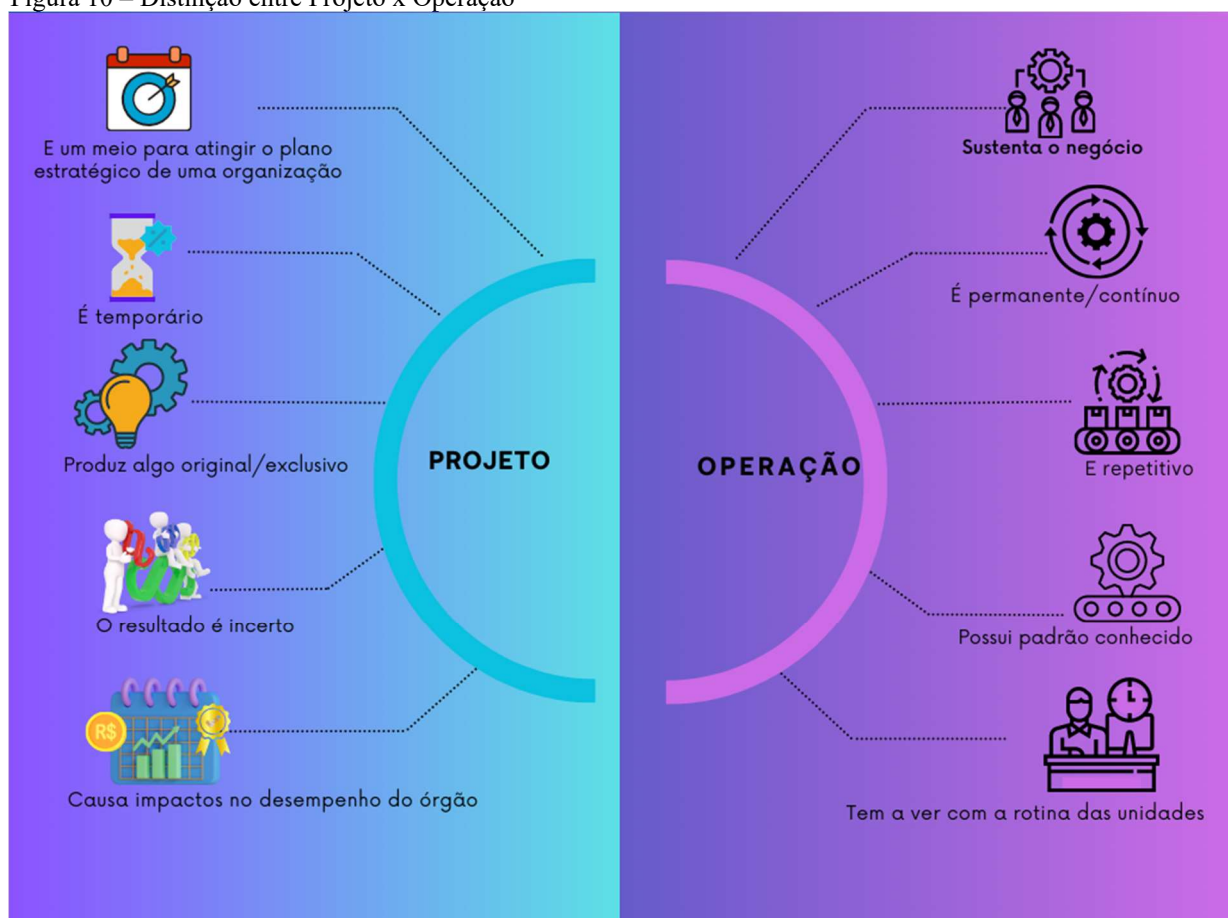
Figura 10 – Distinção entre Projeto x Operação

E um meio para atingir o plano estratégico de uma organização

É temporário

Produz algo original/exclusivo

O resultado é incerto

R$

Causa impactos no desempenho do órgão

PROJETO

OPERAÇÃO

Sustenta o negócio

É permanente/contínuo

E repetitivo

Possui padrão conhecido

Tem a ver com a rotina das unidades